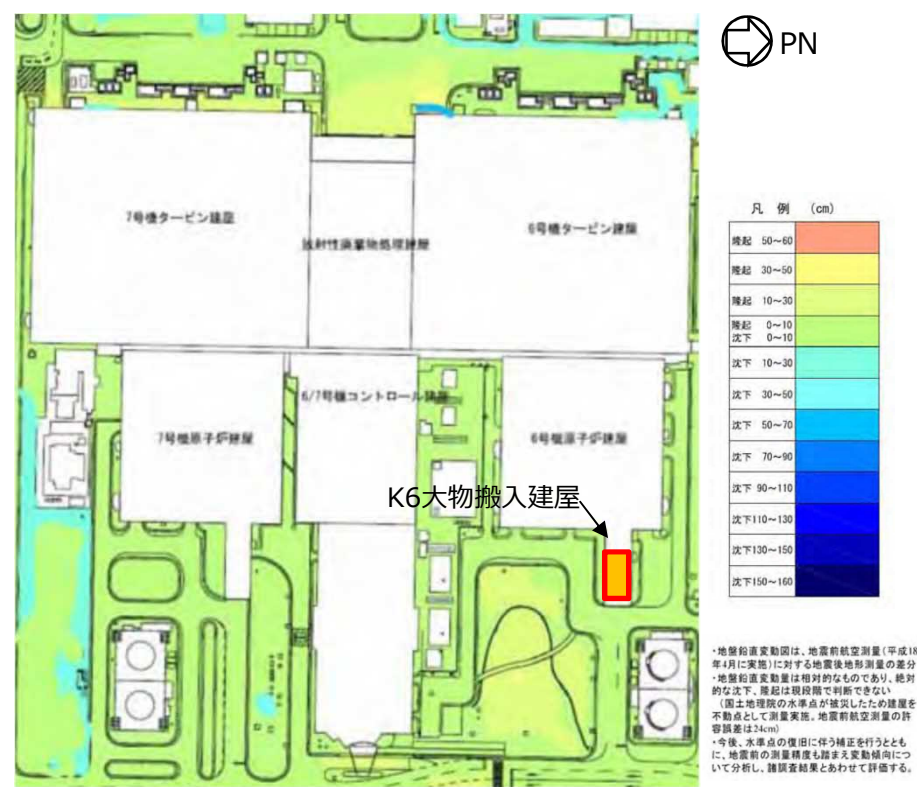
PN

7号機タービン建屋

放射性廃棄物処理建屋

6号機タービン建屋

7号機原子炉建屋

6/7号機コントロール建屋

6号機原子炉建屋

K6大物搬入建屋

| 凡　例　(cm) | |
|---|---|
| 隆起　50~60 | |
| 隆起　30~50 | |
| 隆起　10~30 | |
| 隆起　0~10 沈下　0~10 | |
| 沈下　10~30 | |
| 沈下　30~50 | |
| 沈下　50~70 | |
| 沈下　70~90 | |
| 沈下　90~110 | |
| 沈下110~130 | |
| 沈下130~150 | |
| 沈下150~160 | |

・地盤鉛直変動図は、地震前航空測量（平成18年4月に実施）に対する地震後地形測量の差分
・地盤鉛直変動量は相対的なものであり、絶対的な沈下、隆起は現段階で判断できない
（国土地理院の水準点が被災したため建屋を不動点として測量実施。地震前航空測量の許容誤差は24cm）
・今後、水準点の復旧に伴う補正を行うとともに、地震前の測量精度も踏まえ変動傾向について分析し、諸調査結果とあわせて評価する。